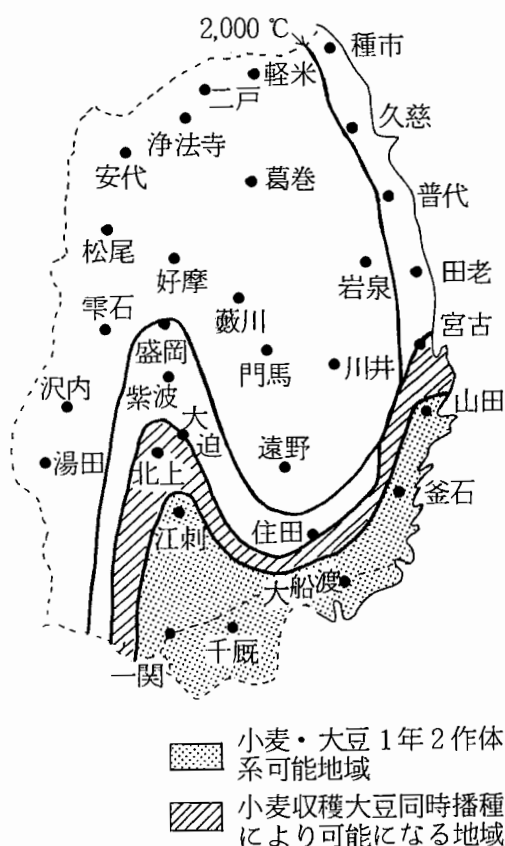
2,000 ℃

種市
軽米
二戸
久慈
浄法寺
安代
葛巻
普代
松尾
好摩
岩泉
田老
雫石
藪川
盛岡
宮古
門馬
川井
沢内
紫波
山田
大迫
湯田
遠野
北上
釜石
江刺
住田
大船渡
千厩
一関

小麦・大豆1年2作体系可能地域

小麦収穫大豆同時播種により可能になる地域